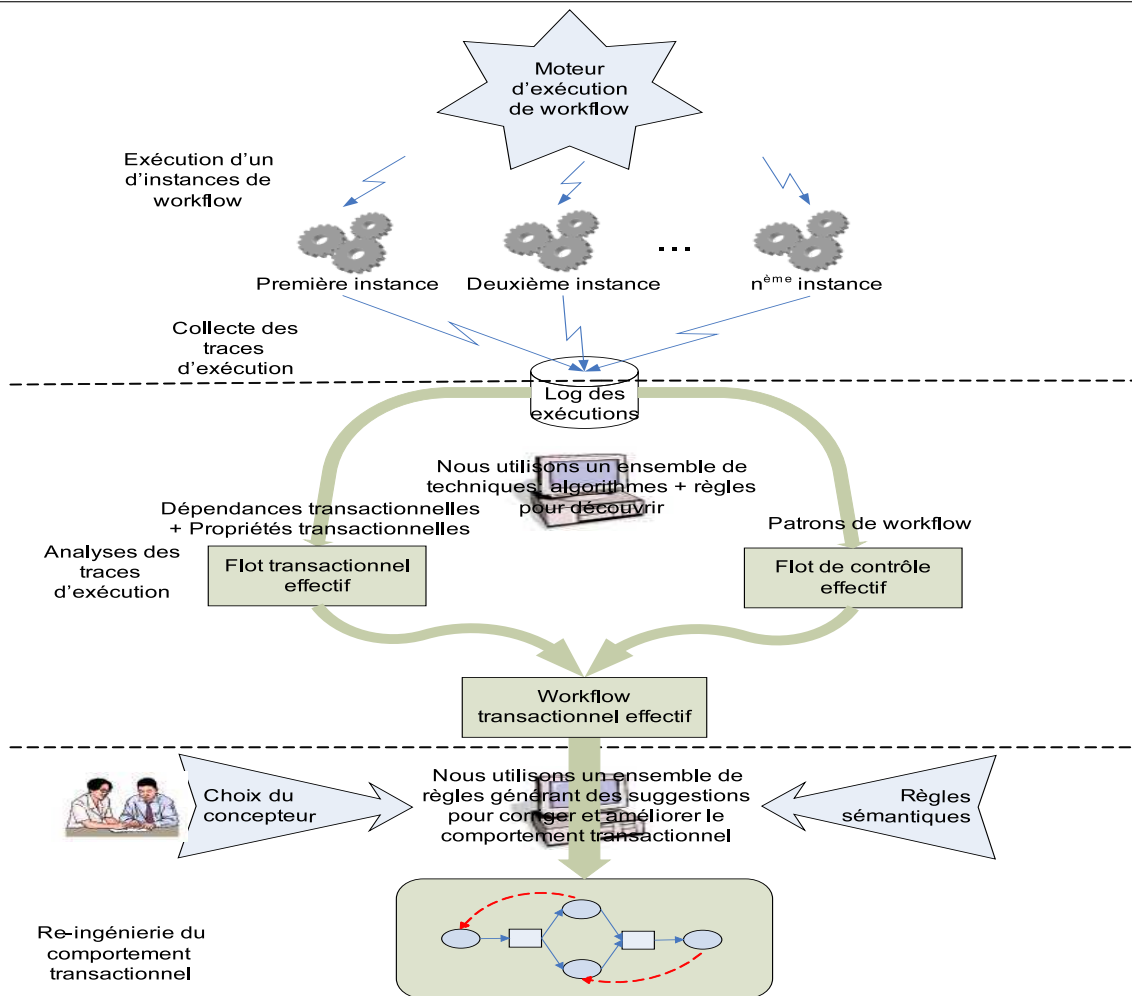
Moteur d'exécution de workflow

Exécution d'un d'instances de workflow

Première instance

Deuxième instance

...

n$^{ème}$ instance

Collecte des traces d'exécution

Log des exécutions

Nous utilisons un ensemble de techniques: algorithmes + règles pour découvrir

Dépendances transactionnelles + Propriétés transactionnelles

Patrons de workflow

Analyses des traces d'exécution

Flot transactionnel effectif

Flot de contrôle effectif

Workflow transactionnel effectif

Nous utilisons un ensemble de règles générant des suggestions pour corriger et améliorer le comportement transactionnel

Choix du concepteur

Règles sémantiques

Re-ingénierie du comportement transactionnel